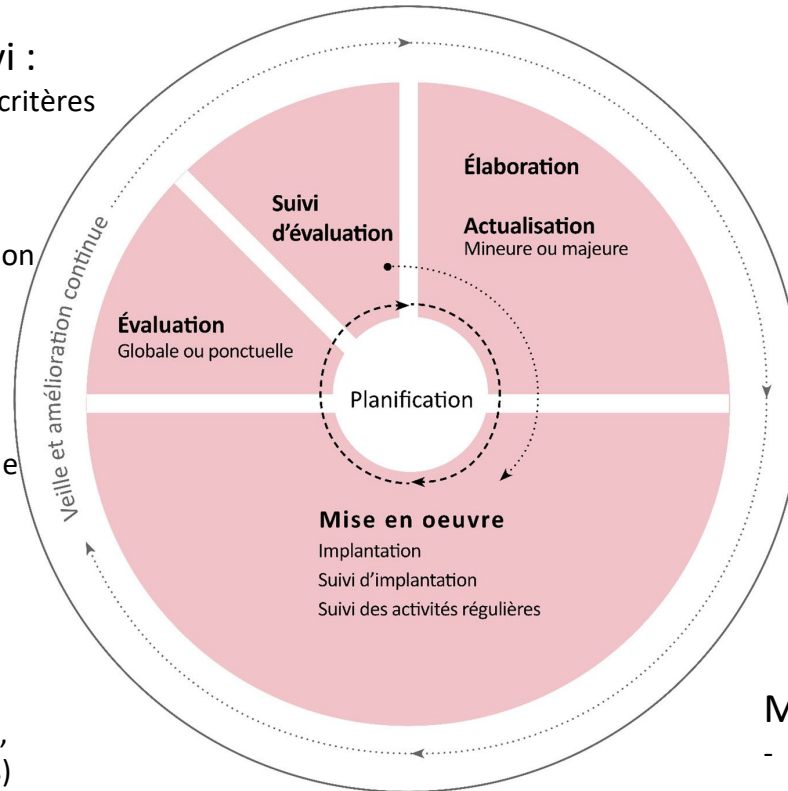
vi :
critères

on

e

,
)

Veille et amélioration continue

Élaboration

Actualisation
Mineure ou majeure

Suivi d'évaluation

Évaluation
Globale ou ponctuelle

Planification

Mise en oeuvre
Implantation
Suivi d'implantation
Suivi des activités régulières

M
-